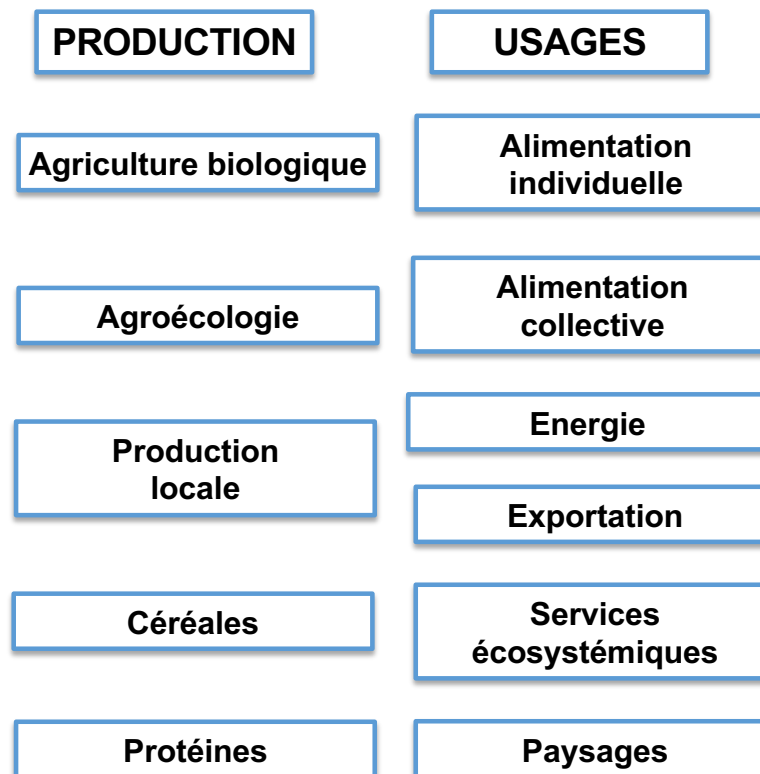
PRODUCTION

Agriculture biologique

Agroécologie

Production locale

Céréales

Protéines

USAGES

Alimentation individuelle

Alimentation collective

Energie

Exportation

Services écosystémiques

Paysages